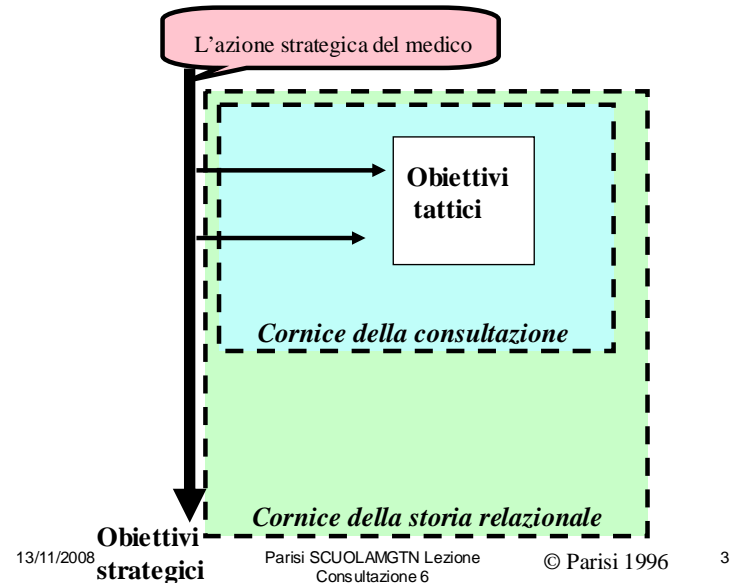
L'azione strategica del medico

Obiettivi tattici

Cornice della consultazione

Cornice della storia relazionale

Obiettivi strategici

13/11/2008

Parisi SCUOLAMGTN Lezione Consultazione 6

© Parisi 1996

3